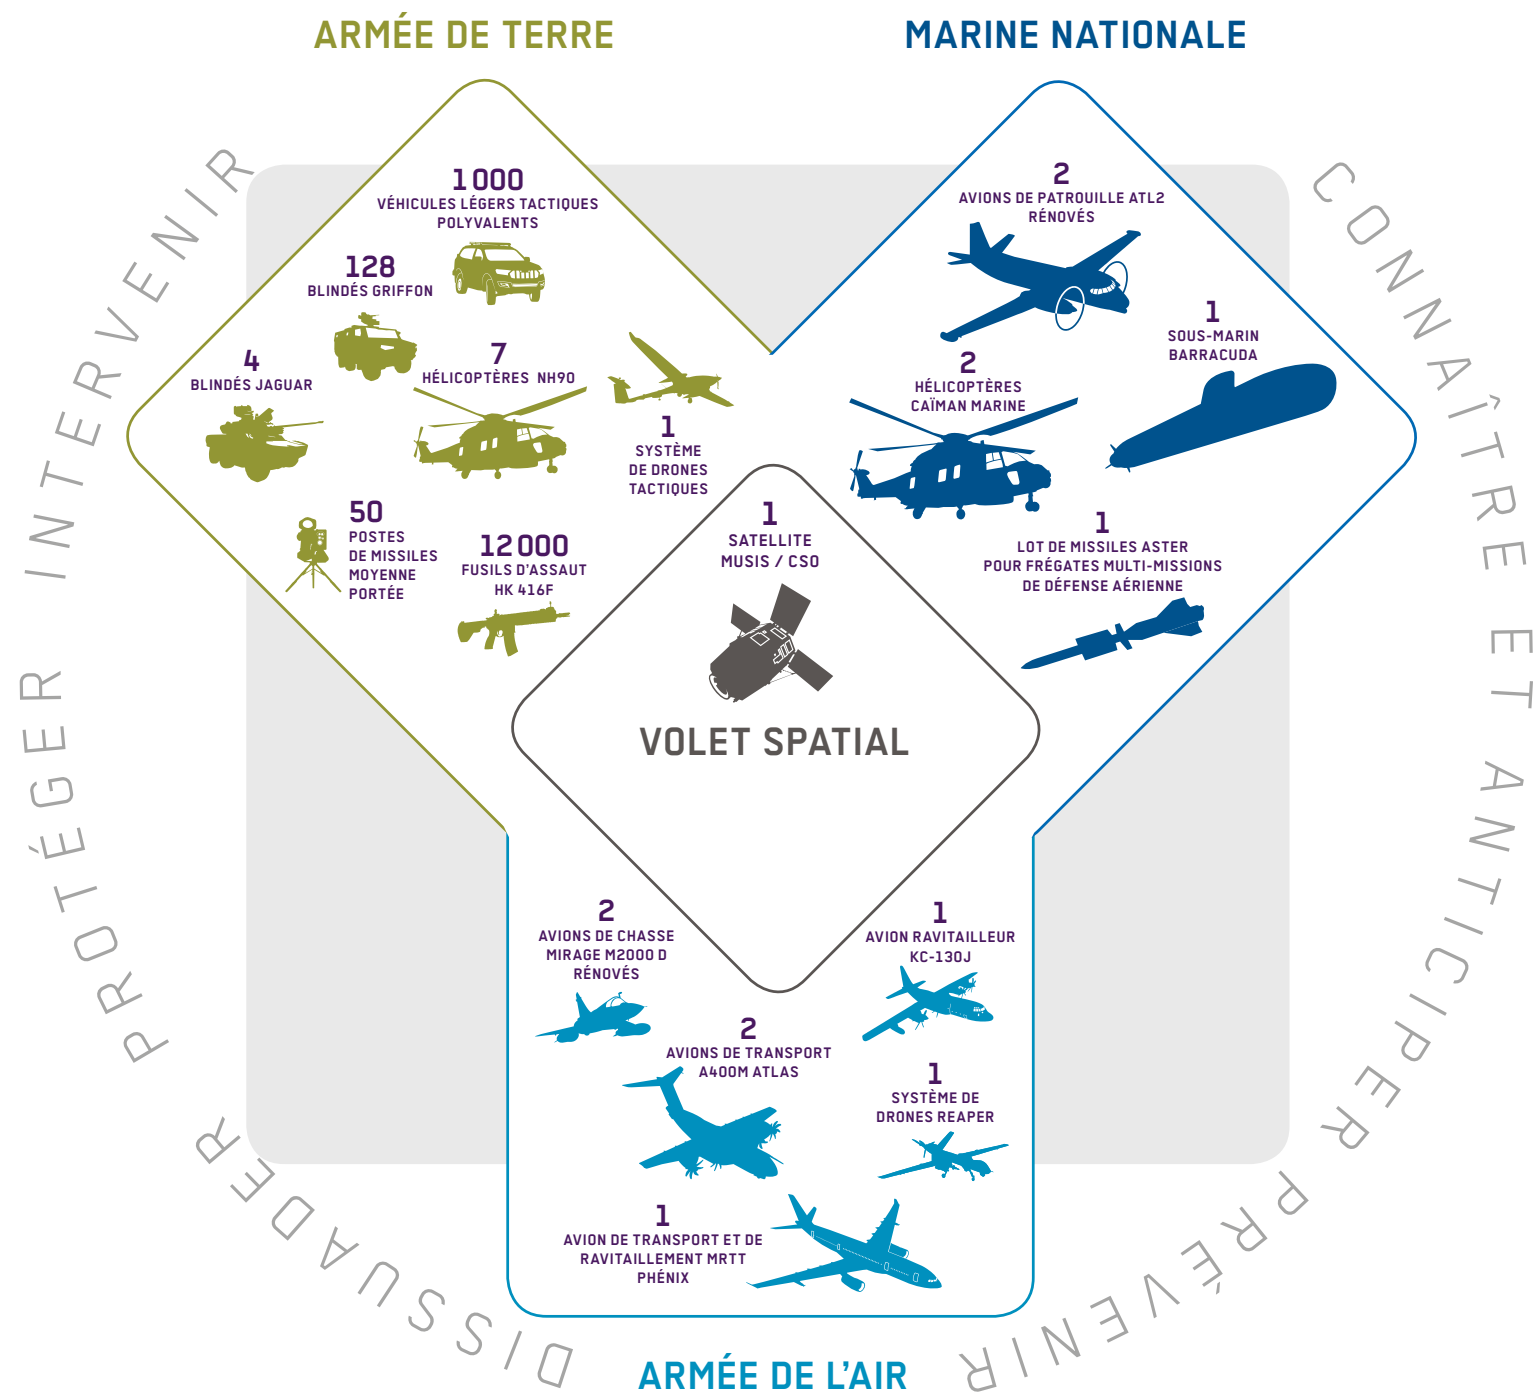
ARMÉE DE TERRE

MARINE NATIONALE

INTERVENIR

CONNAÎTRE ET ANTICIPER

1 000
VÉHICULES LÉGERS TACTIQUES POLYVALENTS

128
BLINDÉS GRIFFON

4
BLINDÉS JAGUAR

7
HÉLICOPTÈRES NH90

1
SYSTÈME DE DRONES TACTIQUES

50
POSTES DE MISSILES MOYENNE PORTÉE

12 000
FUSILS D'ASSAUT HK 416F

2
AVIONS DE PATROUILLE ATL2 RÉNOVÉS

1
SOUS-MARIN BARRACUDA

2
HÉLICOPTÈRES CAÏMAN MARINE

1
LOT DE MISSILES ASTER POUR FRÉGATES MULTI-MISSIONS DE DÉFENSE AÉRIENNE

1
SATELLITE MUSIS / CSO

VOLET SPATIAL

PROTÉGER

2
AVIONS DE CHASSE MIRAGE M2000 D RÉNOVÉS

1
AVION RAVITAILLEUR KC-130J

2
AVIONS DE TRANSPORT A400M ATLAS

1
SYSTÈME DE DRONES REAPER

1
AVION DE TRANSPORT ET DE RAVITAILLEMENT MRTT PHÉNIX

DISSUADER

PRÉVENIR

ARMÉE DE L'AIR